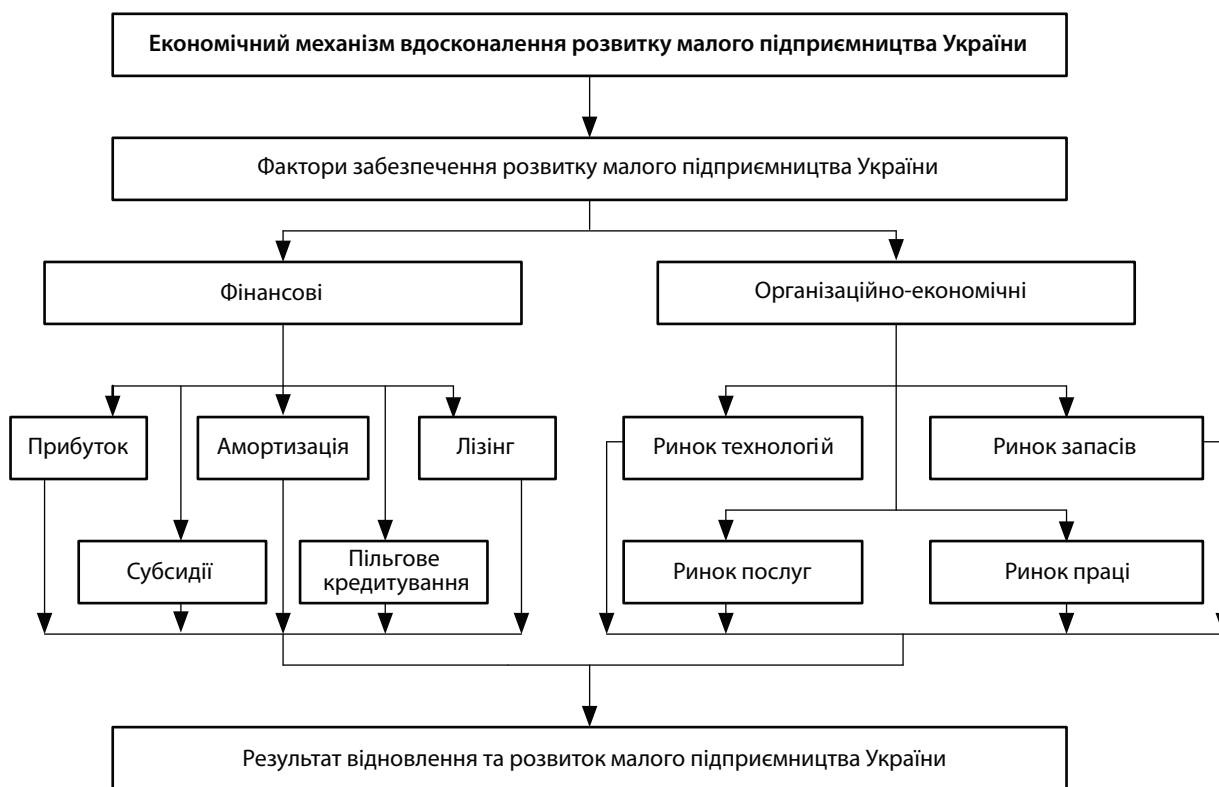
Економічний механізм вдосконалення розвитку малого підприємництва України

Фактори забезпечення розвитку малого підприємництва України

Фінансові

Організаційно-економічні

Прибуток

Амортизація

Лізинг

Субсидії

Пільгове кредитування

Ринок технологій

Ринок запасів

Ринок послуг

Ринок праці

Результат відновлення та розвиток малого підприємництва України